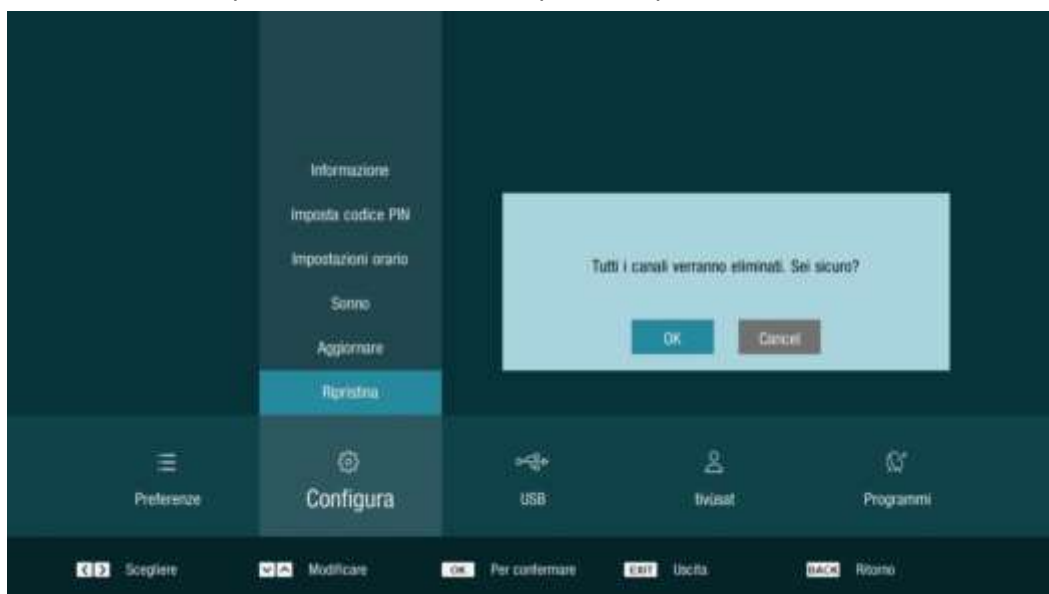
Informazione

Imposta codice PIN

Impostazioni orario

Sonno

Aggiornare

Ripristina

Tutti i canali verranno eliminati. Sei sicuro?

OK

Cancel

Preferenze

Configura

USB

tivùsat

Programmi

Scegliere

Modificare

OK Per confermare

EXIT Uscita

BACK Ritorno